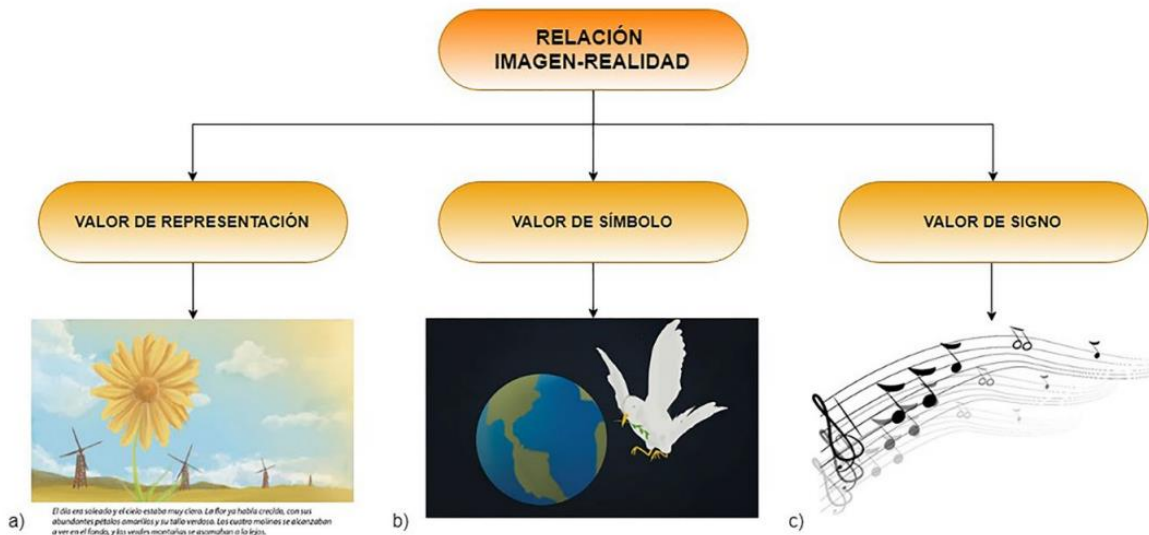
RELACIÓN
IMAGEN-REALIDAD

VALOR DE REPRESENTACIÓN

VALOR DE SÍMBOLO

VALOR DE SIGNO

a)

El día era soleado y el cielo estaba muy claro. La flor ya había crecido, con sus abundantes pétalos amarillos y su tallo verdoso. Los cuatro molinos se alcanzaban a ver en el fondo, y las verdes montañas se asomaban a lo lejos.

b)

c)